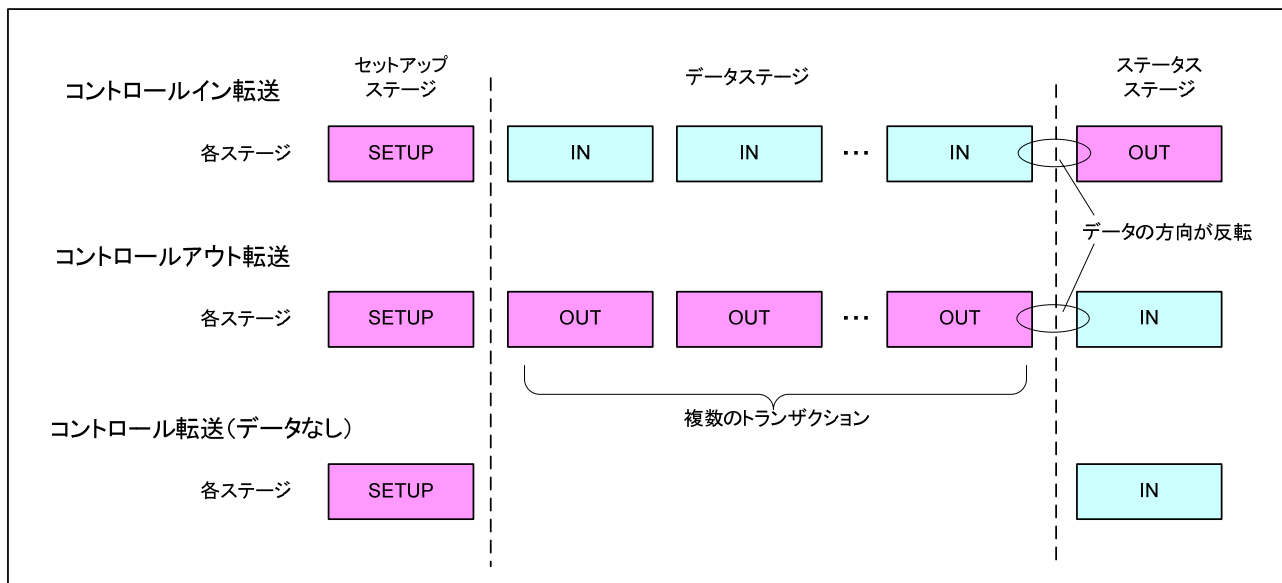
セットアップ ステージ

データステージ

ステータス ステージ

コントロールイン転送

各ステージ SETUP IN IN ··· IN OUT

データの方向が反転

コントロールアウト転送

各ステージ SETUP OUT OUT ··· OUT IN

複数のトランザクション

コントロール転送(データなし)

各ステージ SETUP IN